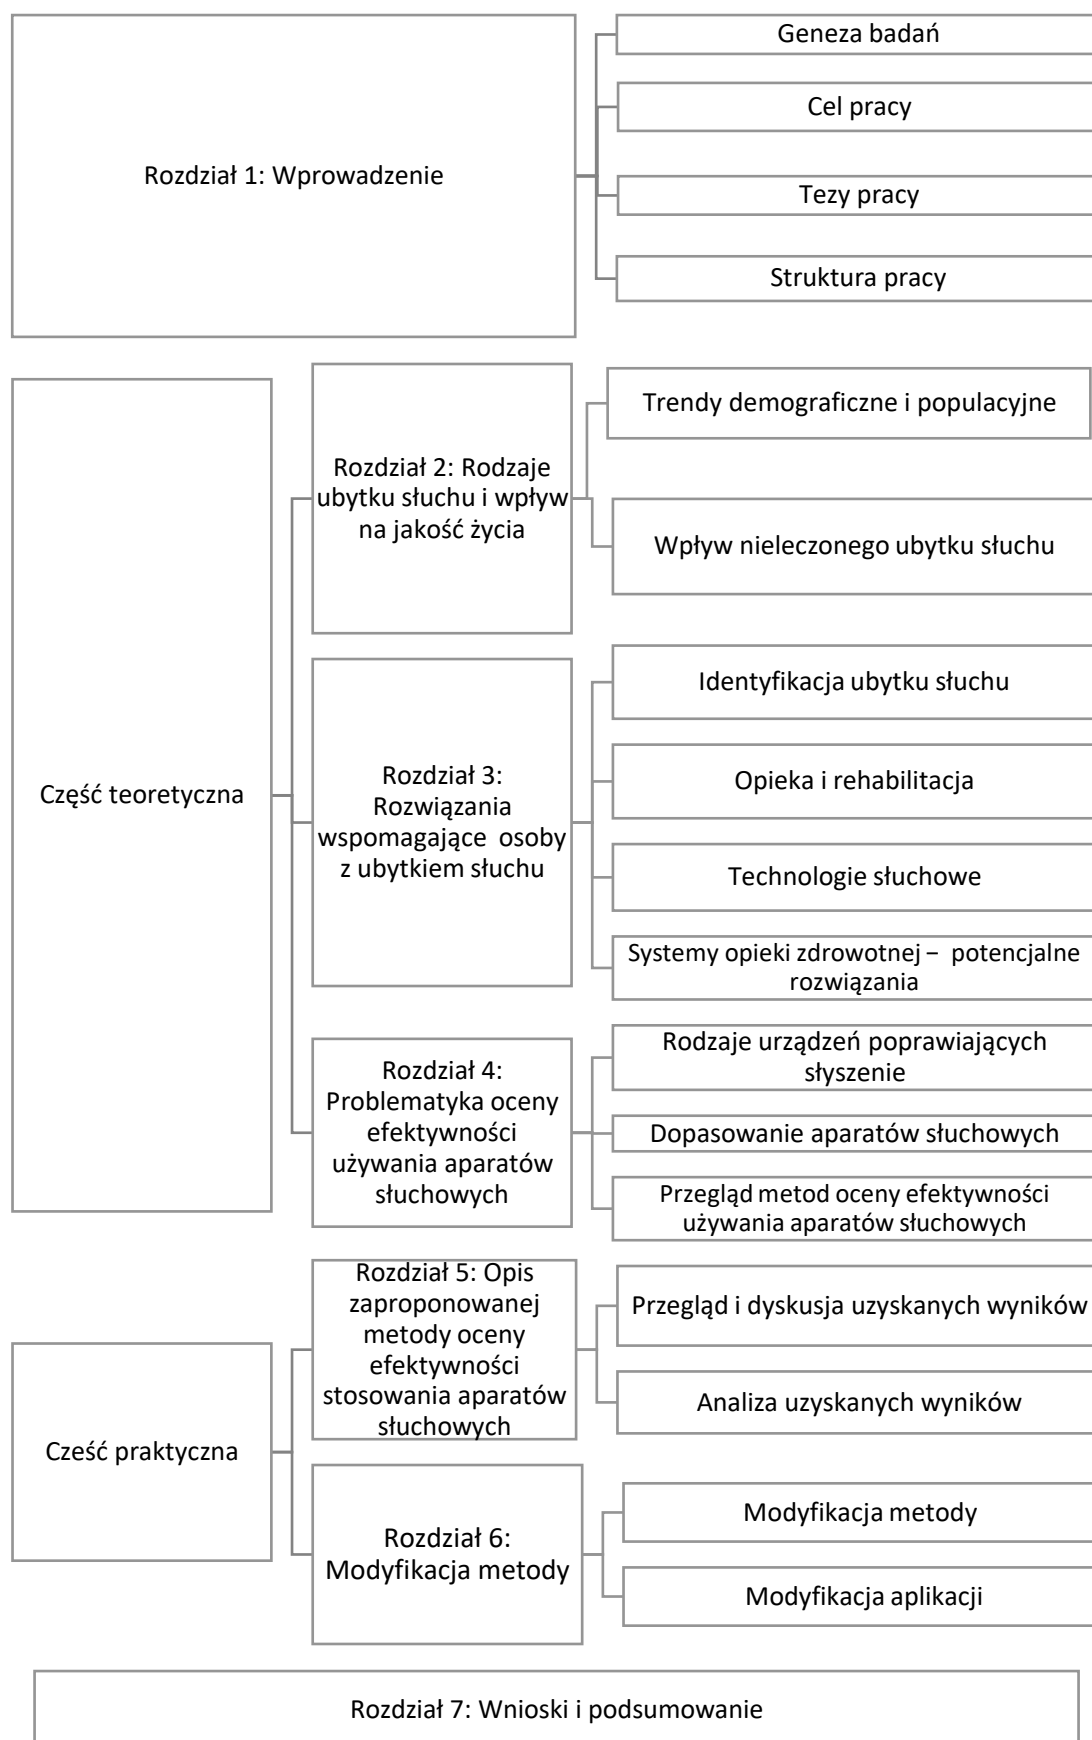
Rozdział 1: Wprowadzenie

Geneza badań

Cel pracy

Tezy pracy

Struktura pracy

Część teoretyczna

Rozdział 2: Rodzaje ubytku słuchu i wpływ na jakość życia

Trendy demograficzne i populacyjne

Wpływ nieleczonego ubytku słuchu

Rozdział 3: Rozwiązania wspomagające osoby z ubytkiem słuchu

Identyfikacja ubytku słuchu

Opieka i rehabilitacja

Technologie słuchowe

Systemy opieki zdrowotnej – potencjalne rozwiązania

Rozdział 4: Problematyka oceny efektywności używania aparatów słuchowych

Rodzaje urządzeń poprawiających słyszenie

Dopasowanie aparatów słuchowych

Przegląd metod oceny efektywności używania aparatów słuchowych

Cześć praktyczna

Rozdział 5: Opis zaproponowanej metody oceny efektywności stosowania aparatów słuchowych

Przegląd i dyskusja uzyskanych wyników

Analiza uzyskanych wyników

Rozdział 6: Modyfikacja metody

Modyfikacja metody

Modyfikacja aplikacji

Rozdział 7: Wnioski i podsumowanie